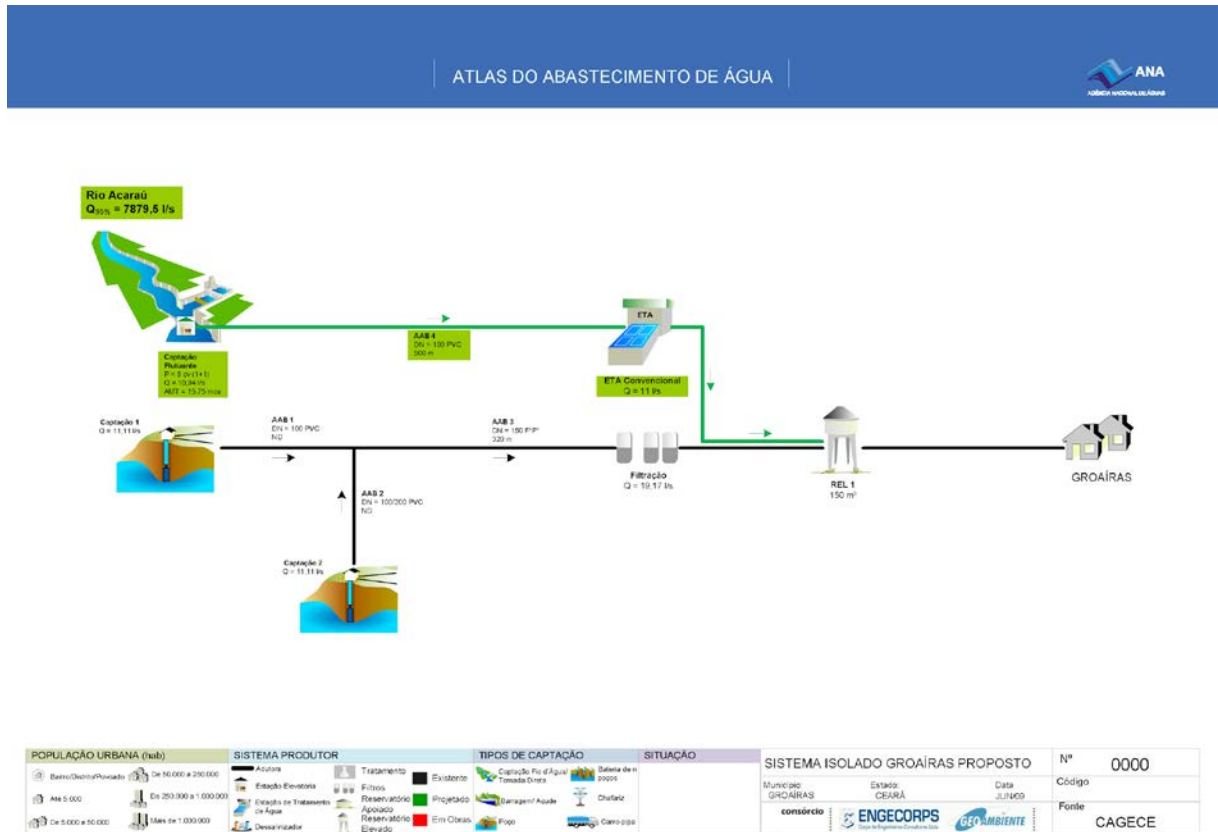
ATLAS DO ABASTECIMENTO DE ÁGUA

ANA
AGÊNCIA NACIONAL DE ÁGUAS

Rio Acaraú
$Q_{95\%}$ = 7879,5 l/s

Captação Flutuante
P = 5 cv (1+1)
Q = 10,94 l/s
AMT = 13,75 mca

AAB 4
DN = 100 PVC
900 m

ETA

ETA Convencional
Q = 11 l/s

Captação 1
Q = 11,11 l/s

AAB 1
DN = 100 PVC
ND

AAB 3
DN = 150 PVC
320 m

Filtração
Q = 19,17 l/s

REL 1
150 m³

GROAÍRAS

AAB 2
DN = 100/200 PVC
ND

Captação 2
Q = 11,11 l/s

| POPULAÇÃO URBANA (hab) | SISTEMA PRODUTOR | TIPOS DE CAPTAÇÃO | SITUAÇÃO |
|---|---|---|---|
| Bairro/Distrito/Povoado; De 50.000 a 250.000; Até 5.000; De 250.000 a 1.000.000; De 5.000 a 50.000; Mais de 1.000.000 | Adutora; Estação Elevatória; Estação de Tratamento de Água; Dessalinizador; Tratamento; Filtros; Reservatório Apoiado; Reservatório Elevado; Existente; Projetado; Em Obras | Captação Fio d'Água/ Tomada Direta; Bateria de n poços; Barragem/ Açude; Chafariz; Poço; Carro-pipa | |

SISTEMA ISOLADO GROAÍRAS PROPOSTO
Nº 0000
Município: GROAÍRAS
Estado: CEARÁ
Data: JUN/09
Código
consórcio ENGECORPS GEOAMBIENTE
Fonte CAGECE